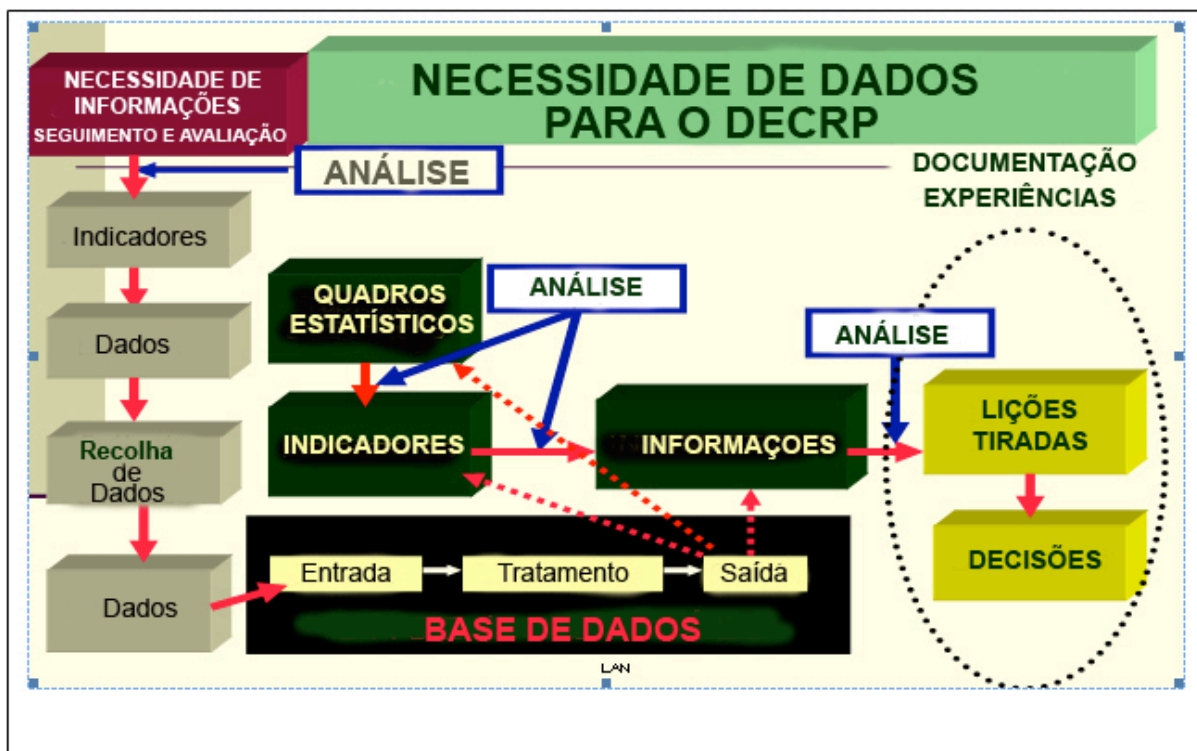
NECESSIDADE DE INFORMAÇÕES
SEGUIMENTO E AVALIAÇÃO

NECESSIDADE DE DADOS PARA O DECRP

ANÁLISE

DOCUMENTAÇÃO
EXPERIÊNCIAS

Indicadores

Dados

Recolha de Dados

Dados

QUADROS ESTATÍSTICOS

ANÁLISE

ANÁLISE

INDICADORES

INFORMAÇOES

LIÇÕES TIRADAS

DECISÕES

Entrada

Tratamento

Saída

BASE DE DADOS

LAN